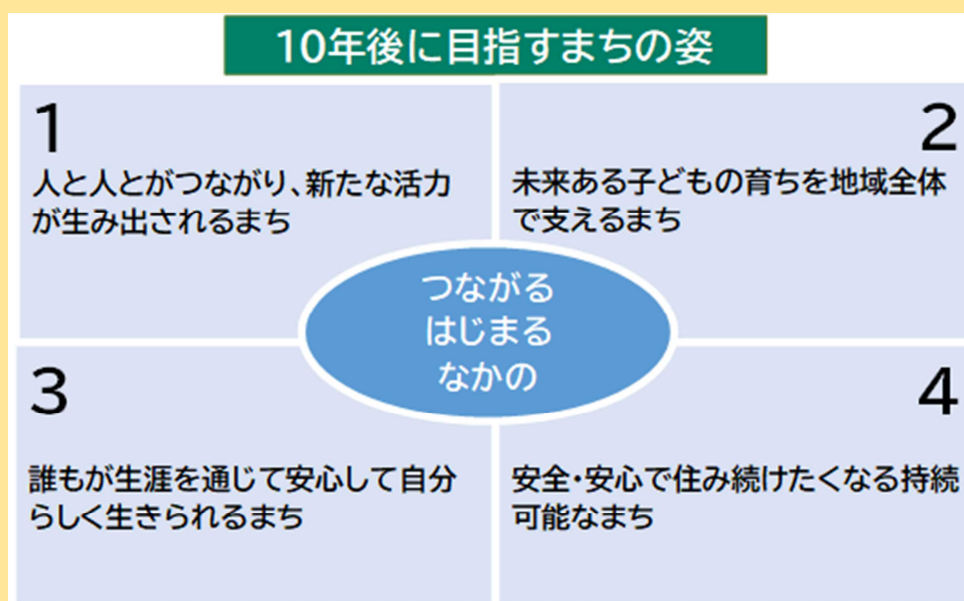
10年後に目指すまちの姿

1
人と人とがつながり、新たな活力が生み出されるまち

2
未来ある子どもの育ちを地域全体で支えるまち

つながる
はじまる
なかの

3
誰もが生涯を通じて安心して自分らしく生きられるまち

4
安全・安心で住み続けたくなる持続可能なまち